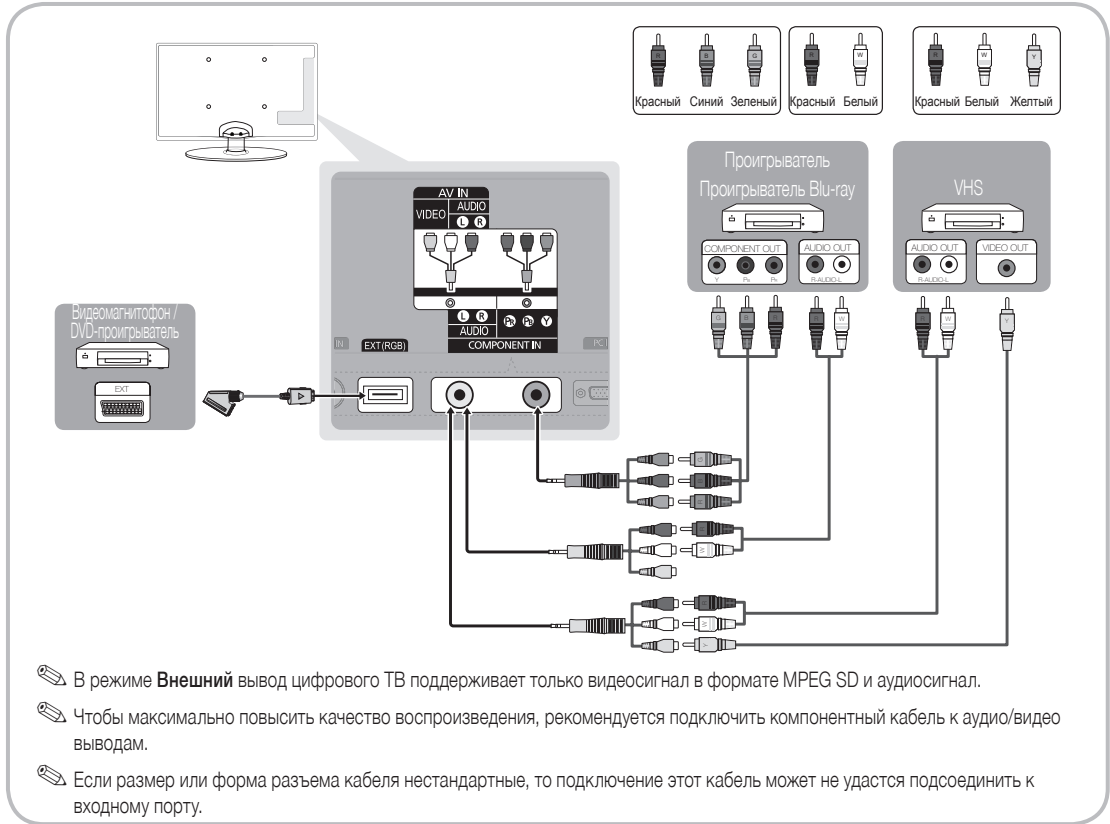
Красный Синий Зеленый

Красный Белый

Красный Белый Желтый

Проигрыватель

Проигрыватель Blu-ray

VHS

COMPONENT OUT

Y $P_B$ $P_R$

AUDIO OUT

R-AUDIO-L

AUDIO OUT

R-AUDIO-L

VIDEO OUT

AV IN

VIDEO

AUDIO

L R

L R

AUDIO

$P_R$ $P_B$ Y

COMPONENT IN

IN

EXT(RGB)

PC

Видеомагнитофон / DVD-проигрыватель

EXT

В режиме **Внешний** вывод цифрового ТВ поддерживает только видеосигнал в формате MPEG SD и аудиосигнал.

Чтобы максимально повысить качество воспроизведения, рекомендуется подключить компонентный кабель к аудио/видео выводам.

Если размер или форма разъема кабеля нестандартные, то подключение этот кабель может не удастся подсоединить к входному порту.